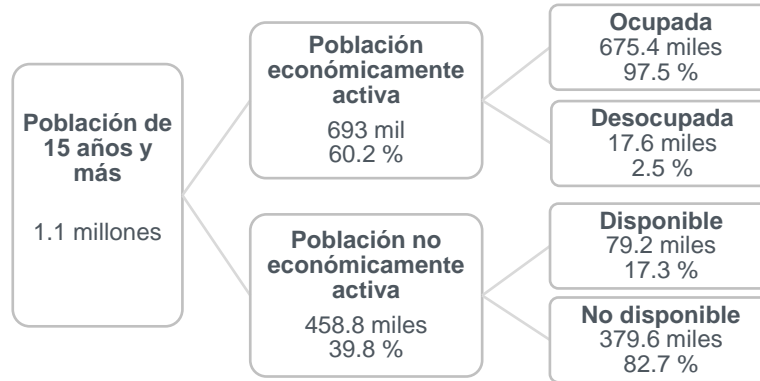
Población de 15 años y más

1.1 millones

Población económicamente activa

693 mil
60.2 %

Ocupada
675.4 miles
97.5 %

Desocupada
17.6 miles
2.5 %

Población no económicamente activa

458.8 miles
39.8 %

Disponible
79.2 miles
17.3 %

No disponible
379.6 miles
82.7 %